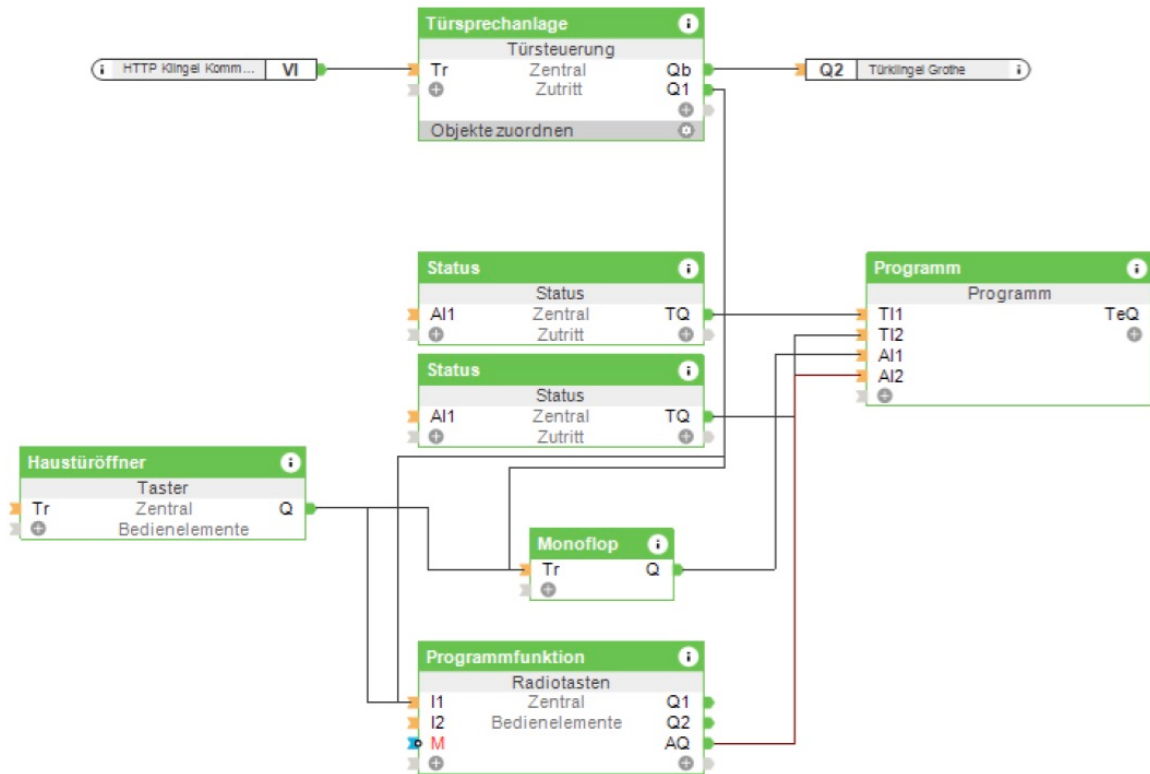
Türsprechanlage
Türsteuerung
HTTP Klingel Komm... VI
Tr Zentral Qb
Zutritt Q1
Objekte zuordnen
Q2 Türklingel Grothe

Status
Status
AI1 Zentral TQ
Zutritt

Status
Status
AI1 Zentral TQ
Zutritt

Programm
Programm
TI1 TeQ
TI2
AI1
AI2

Haustüröffner
Taster
Tr Zentral Q
Bedienelemente

Monoflop
Tr Q

Programmfunktion
Radiotasten
I1 Zentral Q1
I2 Bedienelemente Q2
M AQ